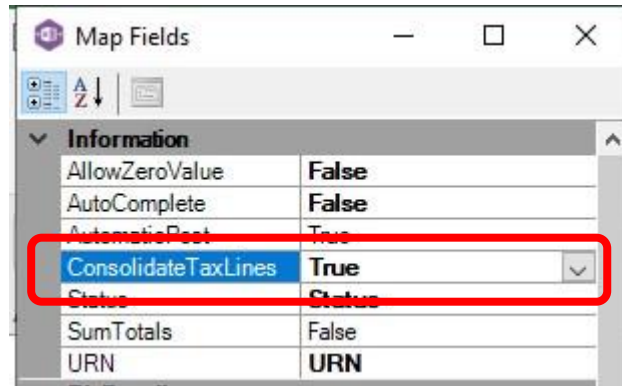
Map Fields

Information

| | |
|---|---|
| AllowZeroValue | False |
| AutoComplete | False |
| AutomaticPost | True |
| ConsolidateTaxLines | True |
| Status | Status |
| SumTotals | False |
| URN | URN |